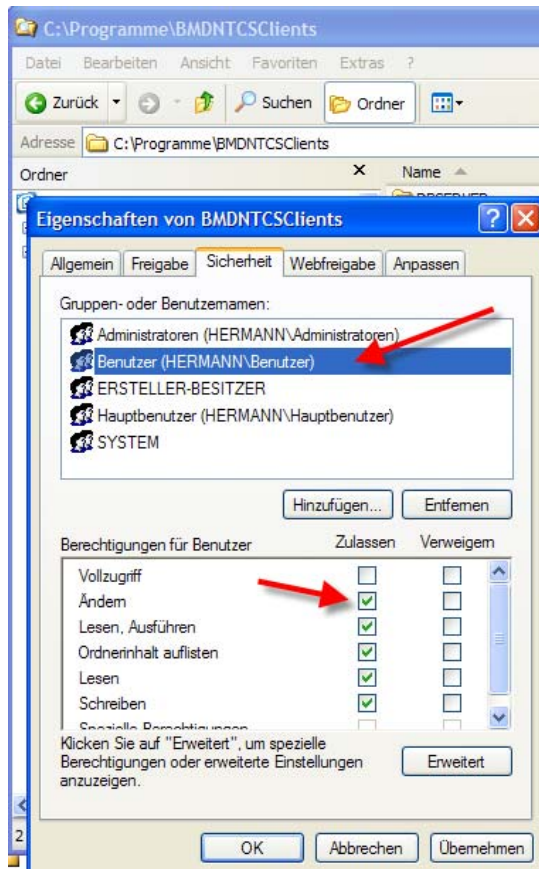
C:\Programme\BMDNTCSClients

Datei Bearbeiten Ansicht Favoriten Extras ?

Zurück Suchen Ordner

Adresse C:\Programme\BMDNTCSClients

Ordner ✕ Name

Eigenschaften von BMDNTCSClients ? ✕

Allgemein Freigabe Sicherheit Webfreigabe Anpassen

Gruppen- oder Benutzernamen:

Administratoren (HERMANN\Administratoren)
Benutzer (HERMANN\Benutzer)
ERSTELLER-BESITZER
Hauptbenutzer (HERMANN\Hauptbenutzer)
SYSTEM

Hinzufügen... Entfernen

| Berechtigungen für Benutzer | Zulassen | Verweigern |
|---|---|---|
| Vollzugriff | ☐ | ☐ |
| Ändern | ☑ | ☐ |
| Lesen, Ausführen | ☑ | ☐ |
| Ordnerinhalt auflisten | ☑ | ☐ |
| Lesen | ☑ | ☐ |
| Schreiben | ☑ | ☐ |
| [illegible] | | |

Klicken Sie auf "Erweitert", um spezielle Berechtigungen oder erweiterte Einstellungen anzuzeigen.

Erweitert

2

OK Abbrechen Übernehmen